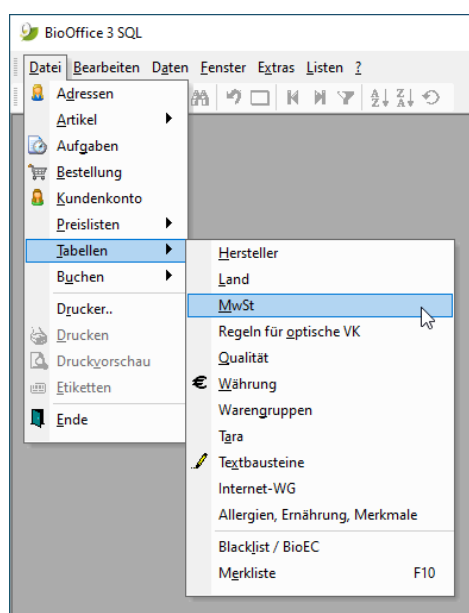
BioOffice 3 SQL

Datei Bearbeiten Daten Fenster Extras Listen ?

Adressen
Artikel
Aufgaben
Bestellung
Kundenkonto
Preislisten
Tabellen
Buchen
Drucker..
Drucken
Druckvorschau
Etiketten
Ende

Hersteller
Land
MwSt
Regeln für optische VK
Qualität
Währung
Warengruppen
Tara
Textbausteine
Internet-WG
Allergien, Ernährung, Merkmale
Blacklist / BioEC
Merkliste F10